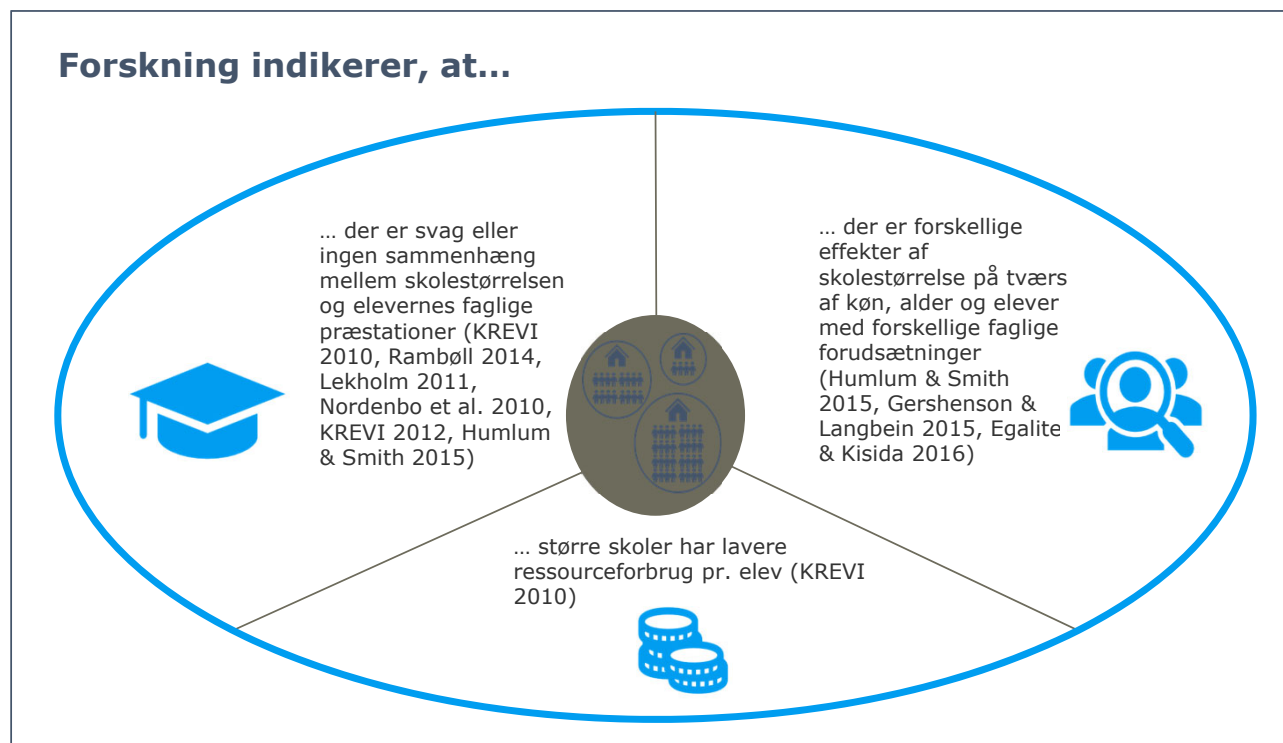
Forskning indikerer, at...

… der er svag eller ingen sammenhæng mellem skolestørrelsen og elevernes faglige præstationer (KREVI 2010, Rambøll 2014, Lekholm 2011, Nordenbo et al. 2010, KREVI 2012, Humlum & Smith 2015)

… der er forskellige effekter af skolestørrelse på tværs af køn, alder og elever med forskellige faglige forudsætninger (Humlum & Smith 2015, Gershenson & Langbein 2015, Egalite & Kisida 2016)

… større skoler har lavere ressourceforbrug pr. elev (KREVI 2010)